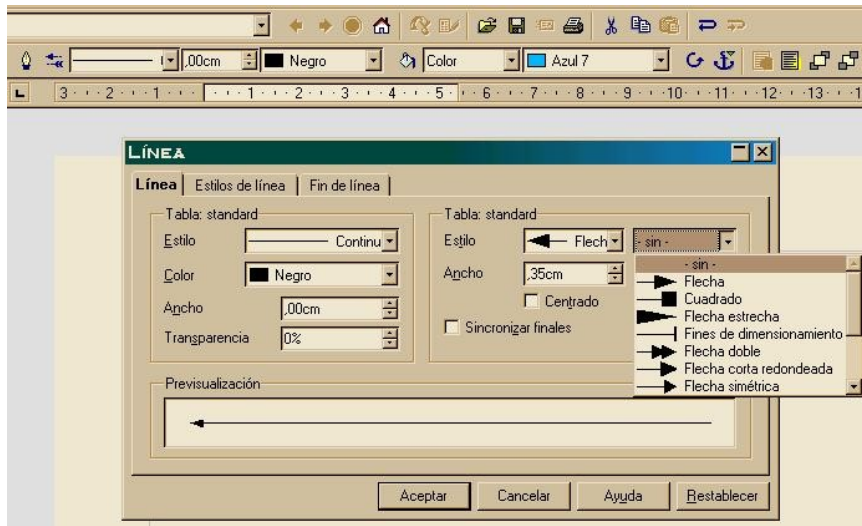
,00cm
Negro
Color
Azul 7

3 · 2 · 1 · · 1 · 2 · 3 · 4 · 5 · 6 · 7 · 8 · 9 · 10 · 11 · 12 · 13 · 1

LÍNEA

Línea | Estilos de línea | Fin de línea

Tabla: standard
Estilo
Continu
Color
Negro
Ancho
,00cm
Transparencia
0%

Tabla: standard
Estilo
Flech
- sin -
Ancho
,35cm
Centrado
Sincronizar finales

- sin -
Flecha
Cuadrado
Flecha estrecha
Fines de dimensionamiento
Flecha doble
Flecha corta redondeada
Flecha simétrica

Previsualización

Aceptar
Cancelar
Ayuda
Restablecer